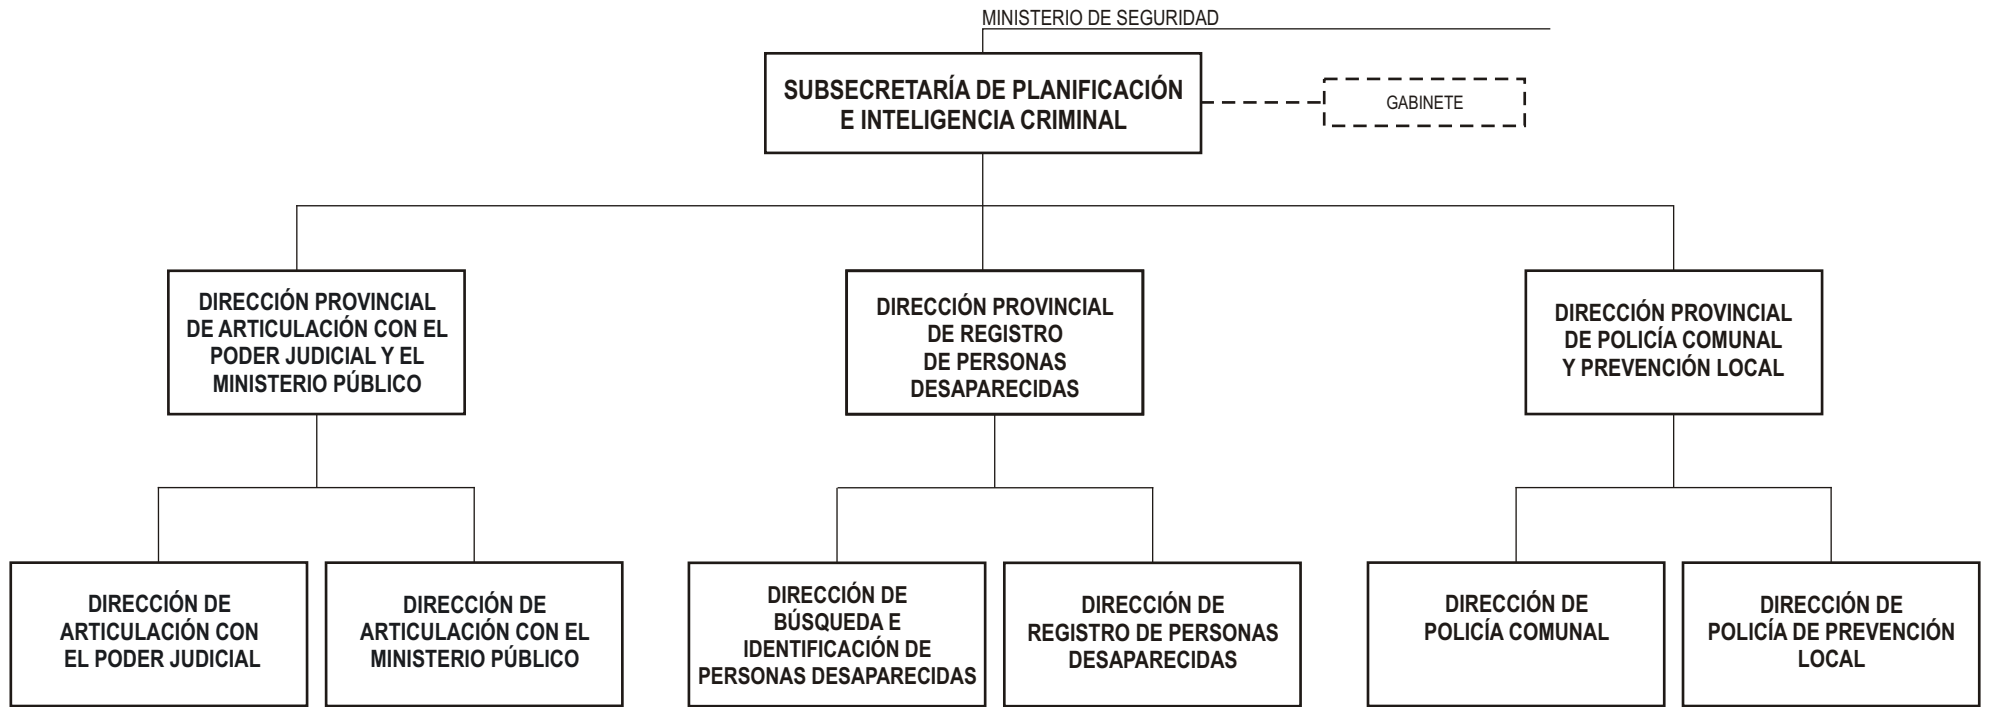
MINISTERIO DE SEGURIDAD

SUBSECRETARÍA DE PLANIFICACIÓN E INTELIGENCIA CRIMINAL

GABINETE

DIRECCIÓN PROVINCIAL DE ARTICULACIÓN CON EL PODER JUDICIAL Y EL MINISTERIO PÚBLICO

DIRECCIÓN PROVINCIAL DE REGISTRO DE PERSONAS DESAPARECIDAS

DIRECCIÓN PROVINCIAL DE POLICÍA COMUNAL Y PREVENCIÓN LOCAL

DIRECCIÓN DE ARTICULACIÓN CON EL PODER JUDICIAL

DIRECCIÓN DE ARTICULACIÓN CON EL MINISTERIO PÚBLICO

DIRECCIÓN DE BÚSQUEDA E IDENTIFICACIÓN DE PERSONAS DESAPARECIDAS

DIRECCIÓN DE REGISTRO DE PERSONAS DESAPARECIDAS

DIRECCIÓN DE POLICÍA COMUNAL

DIRECCIÓN DE POLICÍA DE PREVENCIÓN LOCAL